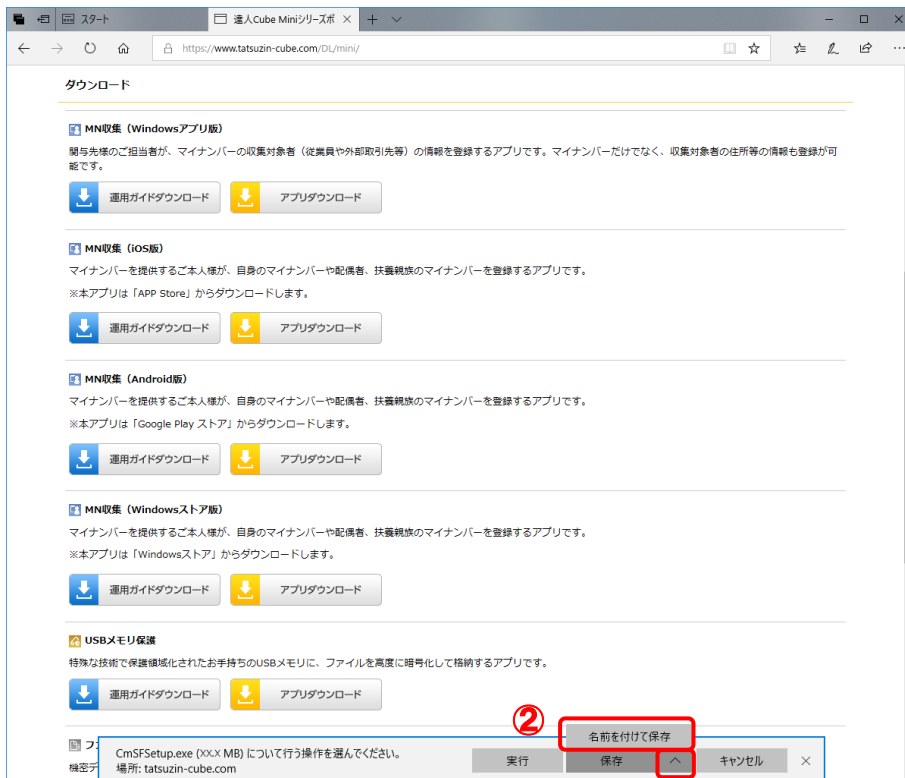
スタート

達人Cube Miniシリーズポ ×

https://www.tatsuzin-cube.com/DL/mini/

ダウンロード

MN収集（Windowsアプリ版）

関与先様のご担当者が、マイナンバーの収集対象者（従業員や外部取引先等）の情報を登録するアプリです。マイナンバーだけでなく、収集対象者の住所等の情報も登録が可能です。

運用ガイドダウンロード

アプリダウンロード

MN収集（iOS版）

マイナンバーを提供するご本人様が、自身のマイナンバーや配偶者、扶養親族のマイナンバーを登録するアプリです。

※本アプリは「APP Store」からダウンロードします。

運用ガイドダウンロード

アプリダウンロード

MN収集（Android版）

マイナンバーを提供するご本人様が、自身のマイナンバーや配偶者、扶養親族のマイナンバーを登録するアプリです。

※本アプリは「Google Play ストア」からダウンロードします。

運用ガイドダウンロード

アプリダウンロード

MN収集（Windowsストア版）

マイナンバーを提供するご本人様が、自身のマイナンバーや配偶者、扶養親族のマイナンバーを登録するアプリです。

※本アプリは「Windowsストア」からダウンロードします。

運用ガイドダウンロード

アプリダウンロード

USBメモリ保護

特殊な技術で保護領域化されたお手持ちのUSBメモリに、ファイルを高度に暗号化して格納するアプリです。

運用ガイドダウンロード

アプリダウンロード

②

名前を付けて保存

フ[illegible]

機密デ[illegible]

CmSFSetup.exe (XX.X MB) について行う操作を選んでください。
場所: tatsuzin-cube.com

実行

保存

キャンセル

×